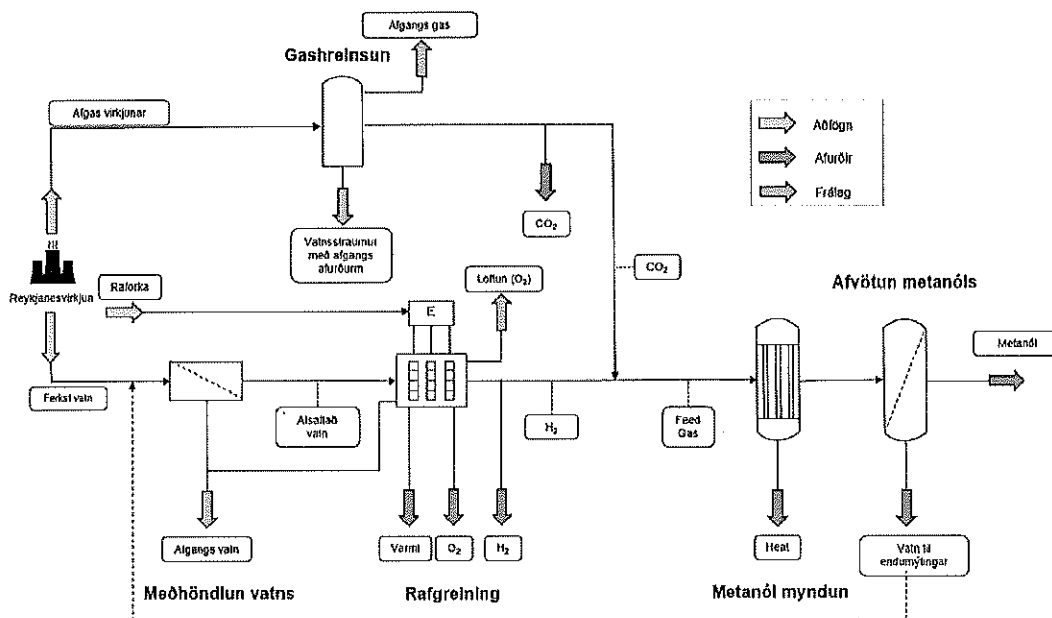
Afgangs gas

Gashreinsun

Afgas virkjunar

Aðföng

Afurðir

Frálag

$CO_2$

Vatnsstraumur með afgangs afurðum

$CO_2$

Reykjanesvirkjun

Raforka

Loftun ($O_2$)

E

Afvötun metanóls

Metanól

Ferskt vatn

Afsaltað vatn

$H_2$

Feed Gas

Afgangs vatn

Varmi

$O_2$

$H_2$

Heat

Vatn til endurnýtingar

Meðhöndlun vatns

Rafgreining

Metanól myndun